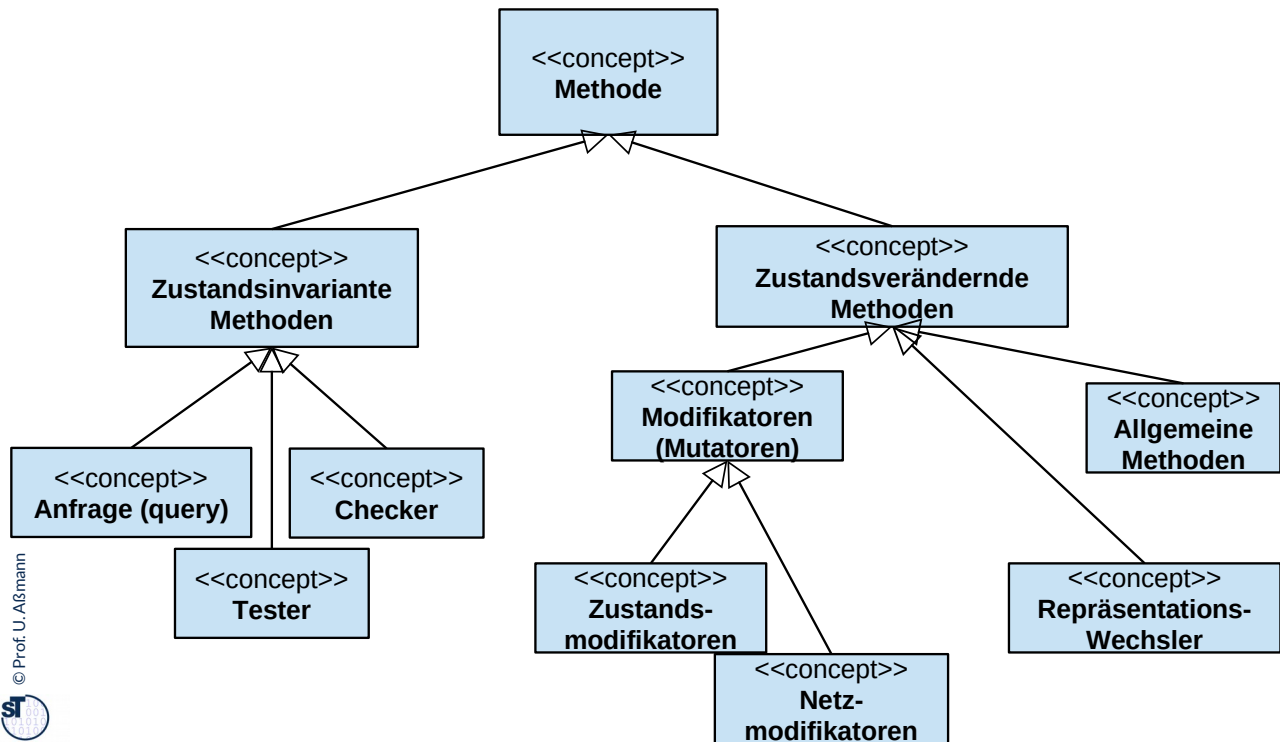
<<concept>>
**Methode**

<<concept>>
**Zustandsinvariante Methoden**

<<concept>>
**Zustandsverändernde Methoden**

<<concept>>
**Modifikatoren (Mutatoren)**

<<concept>>
**Allgemeine Methoden**

<<concept>>
**Anfrage (query)**

<<concept>>
**Checker**

<<concept>>
**Tester**

<<concept>>
**Zustands-modifikatoren**

<<concept>>
**Repräsentations-Wechsler**

<<concept>>
**Netz-modifikatoren**

© Prof. U. Aßmann

ST